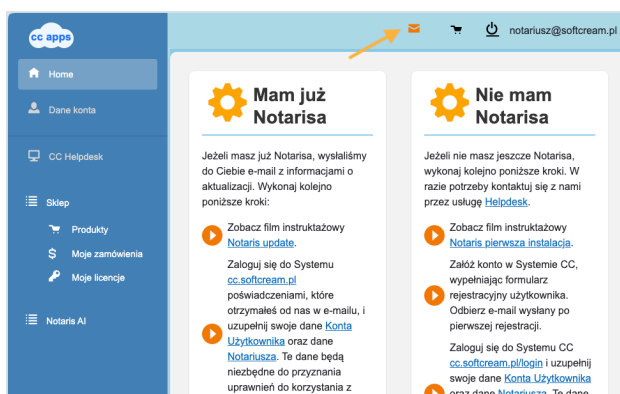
cc apps

Home

Dane konta

CC Helpdesk

Sklep

Produkty

Moje zamówienia

Moje licencje

Notaris AI

notariusz@softcream.pl

Mam już Notarisa

Jeżeli masz już Notarisa, wysłaliśmy do Ciebie e-mail z informacjami o aktualizacji. Wykonaj kolejno poniższe kroki:

Zobacz film instruktażowy Notaris update.

Zaloguj się do Systemu cc.softcream.pl poświadczeniami, które otrzymałeś od nas w e-mailu, i uzupełnij swoje dane Konta Użytkownika oraz dane Notariusza. Te dane będą niezbędne do przyznania uprawnień do korzystania z

Nie mam Notarisa

Jeżeli nie masz jeszcze Notarisa, wykonaj kolejno poniższe kroki. W razie potrzeby kontaktuj się z nami przez usługę Helpdesk.

Zobacz film instruktażowy Notaris pierwsza instalacja.

Załóż konto w Systemie CC, wypełniając formularz rejestracyjny użytkownika. Odbierz e-mail wysłany po pierwszej rejestracji.

Zaloguj się do Systemu CC cc.softcream.pl/login i uzupełnij swoje dane Konta Użytkownika oraz dane Notariusza. Te dane